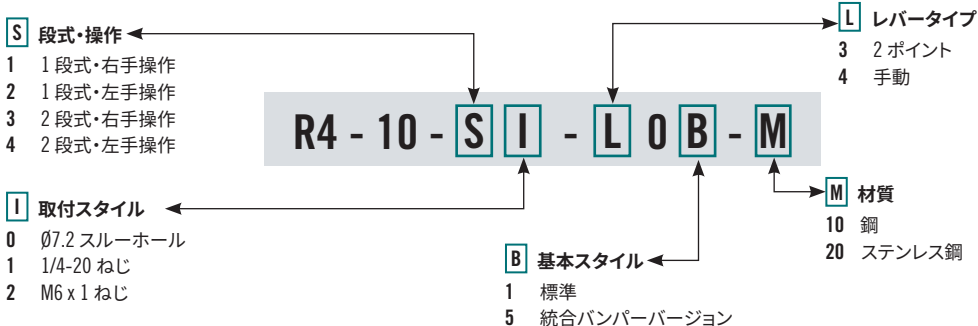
S 段式・操作
1 1 段式・右手操作
2 1 段式・左手操作
3 2 段式・右手操作
4 2 段式・左手操作

L レバータイプ
3 2 ポイント
4 手動

R4 - 10 - S I - L 0 B - M

I 取付スタイル
0 Ø7.2 スルーホール
1 1/4-20 ねじ
2 M6 x 1 ねじ

M 材質
10 鋼
20 ステンレス鋼

B 基本スタイル
1 標準
5 統合バンパーバージョン